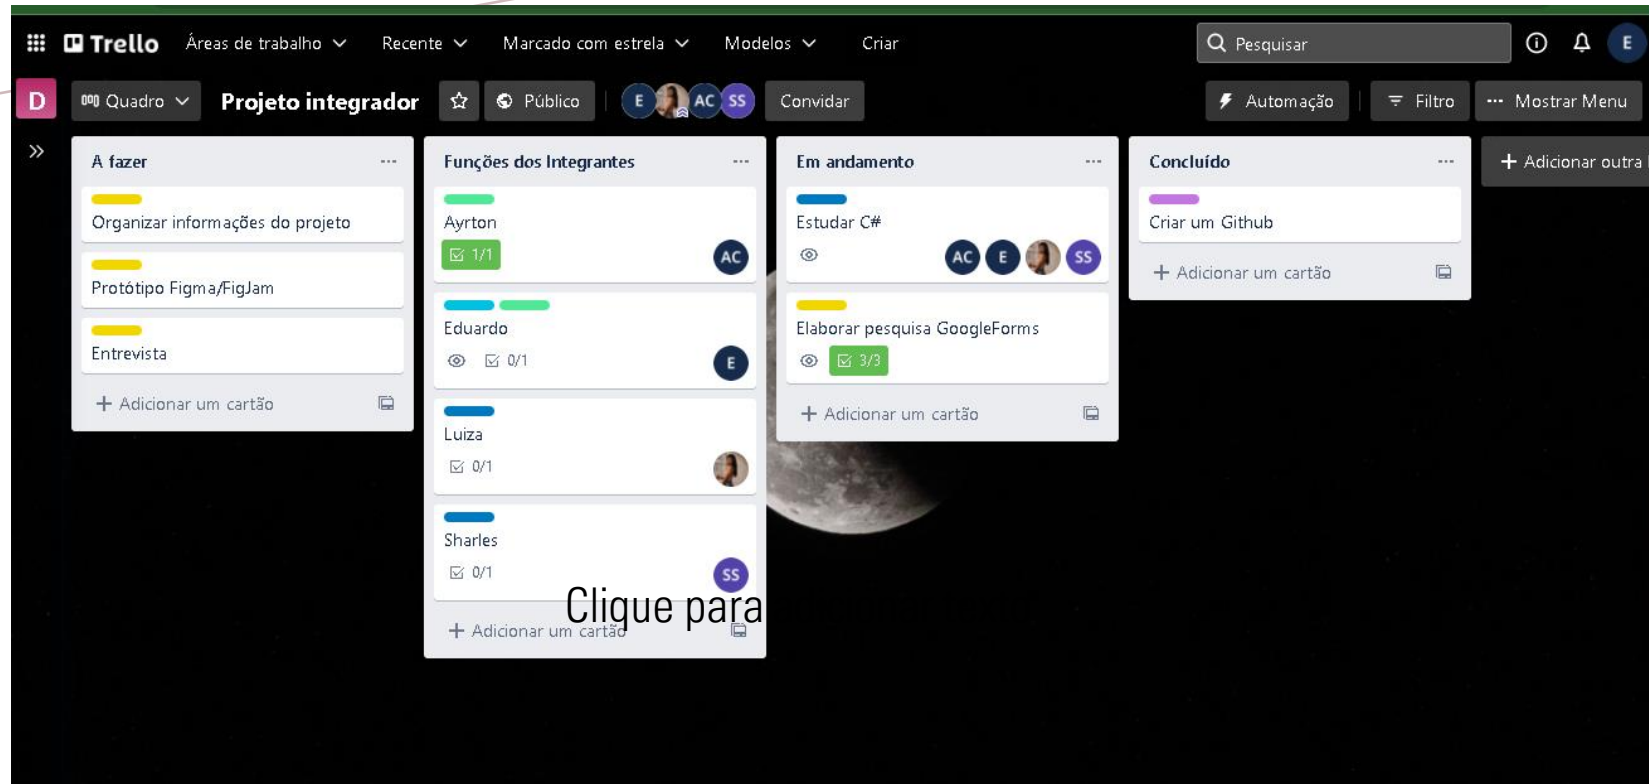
Trello Áreas de trabalho Recente Marcado com estrela Modelos Criar

Pesquisar

E

D Quadro Projeto integrador Público E AC SS Convidar

Automação Filtro Mostrar Menu

A fazer

Organizar informações do projeto

Protótipo Figma/FigJam

Entrevista

+ Adicionar um cartão

Funções dos Integrantes

Ayrton

1/1

AC

Eduardo

0/1

E

Luiza

0/1

Sharles

0/1

SS

+ Adicionar um cartão

Clique para

Em andamento

Estudar C#

AC E SS

Elaborar pesquisa GoogleForms

3/3

+ Adicionar um cartão

Concluído

Criar um Github

+ Adicionar um cartão

+ Adicionar outra